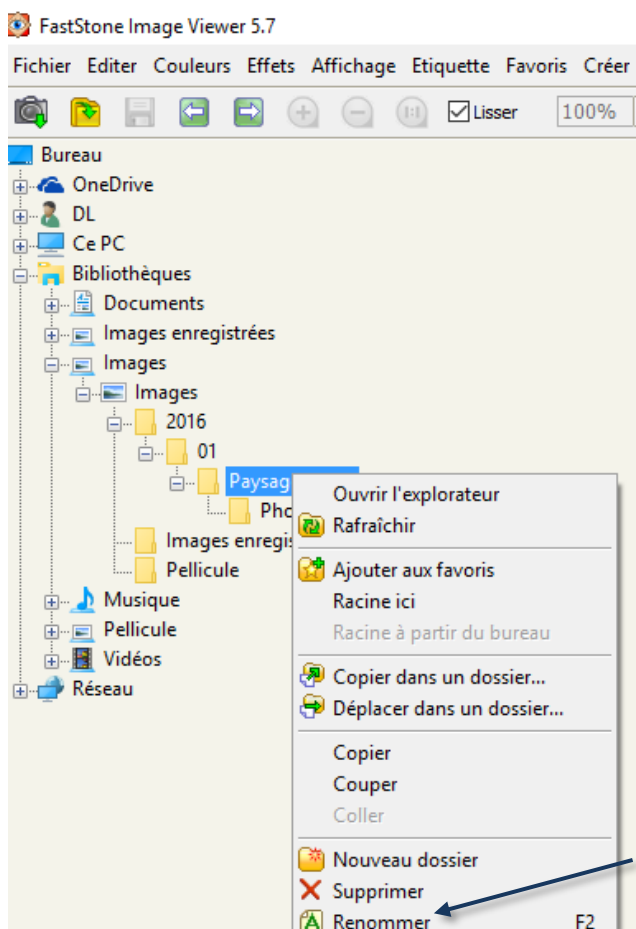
FastStone Image Viewer 5.7

Fichier Editer Couleurs Effets Affichage Etiquette Favoris Créer

Lisser 100%

Bureau
OneDrive
DL
Ce PC
Bibliothèques
Documents
Images enregistrées
Images
Images
2016
01
Paysag
Pho
Images enregis
Pellicule
Musique
Pellicule
Vidéos
Réseau

Ouvrir l'explorateur
Rafraîchir
Ajouter aux favoris
Racine ici
Racine à partir du bureau
Copier dans un dossier...
Déplacer dans un dossier...
Copier
Couper
Coller
Nouveau dossier
Supprimer
Renommer F2